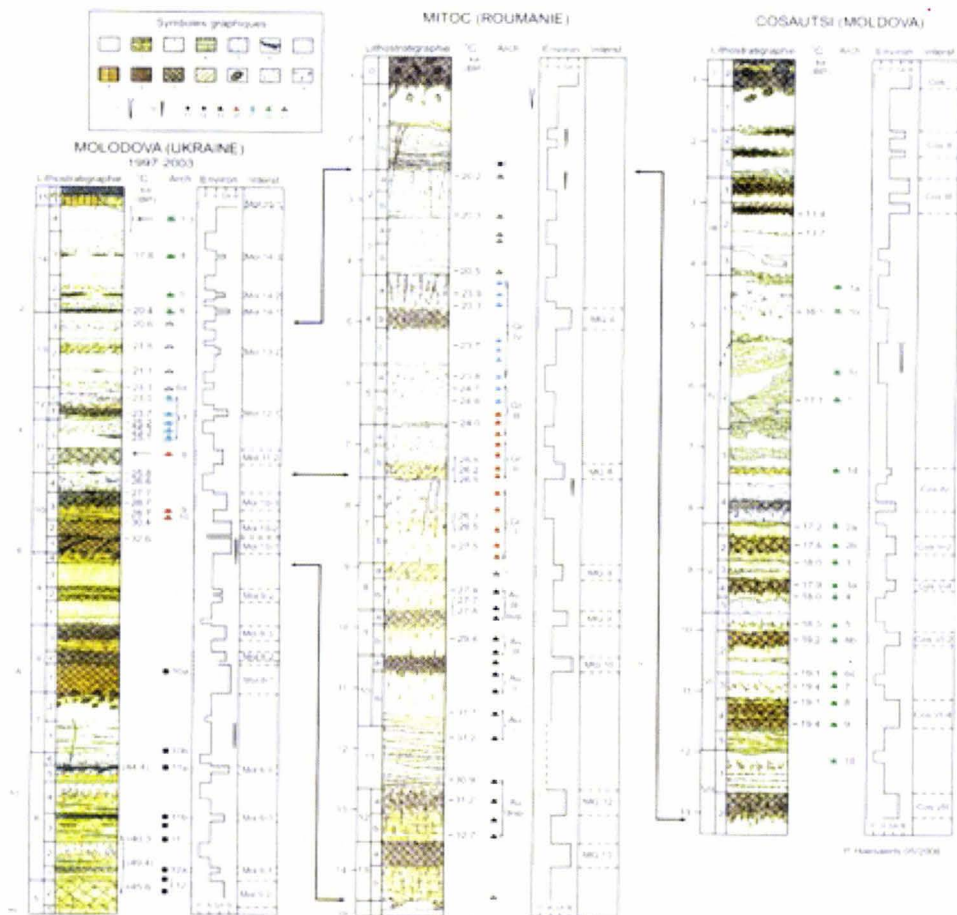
Symboles graphiques

MITOC (ROUMANIE)

COSAUTSI (MOLDOVA)

MOLODOVA (UKRAINE)
1997-2003

Lithostratigraphie
$^{14}$C ka BP
Arch
Environ
Interst

Lithostratigraphie
$^{14}$C ka BP
Arch
Environ
Interst

Lithostratigraphie
$^{14}$C ka BP
Arch
Environ
Interst

17.6
20.4
20.6
21.5
21.1
23.0
23.7
25.8
27.7
28.7
29.9
30.4
32.6
44.4
40.3
45.6

20.2
20.3
20.5
21.9
23.7
23.7
24.6
24.0
26.4
26.2
26.5
26.5
27.5
27.9
29.4
31.2
30.9
31.2
32.7

Mo 1
Mo 2
Mo 4
Mo 5
Mo 6
Mo 7

Mi 4
Mi 8
Mi 9
Mi 10
Mi 12
Mi 13

Au
Gr

11.4
17.1
16.1
17.2
17.6
18.0
17.9
18.0
18.3
19.2
19.1
19.4
19.1
19.4

Cos

P. Haesaerts 05/2006